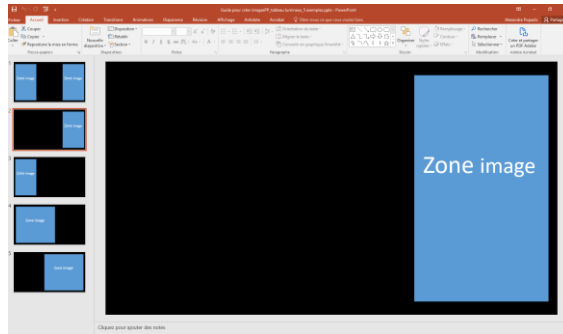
Guide pour créer images PP_tableau lumineux_5 exemples.pptx - PowerPoint

Fichier Accueil Insertion Création Transitions Animations Diaporama Révision Affichage Antidote Acrobat Dites-nous ce que vous voulez faire

Alexandre Paquette Partager

Coller Couper Copier Reproduire la mise en forme Presse-papiers

Nouvelle diapositive Disposition Rétablir Section Diapositives

Police

Paragraphe

Orientation du texte Aligner le texte Convertir en graphique SmartArt

Dessin

Organiser Styles rapides Remplissage Contour Effets

Rechercher Remplacer Sélectionner Modification

Créer et partager un PDF Adobe Adobe Acrobat

1 Zone image Zone image

2 Zone image

3 Zone image

4 Zone image

5 Zone image

Zone image

Cliquez pour ajouter des notes